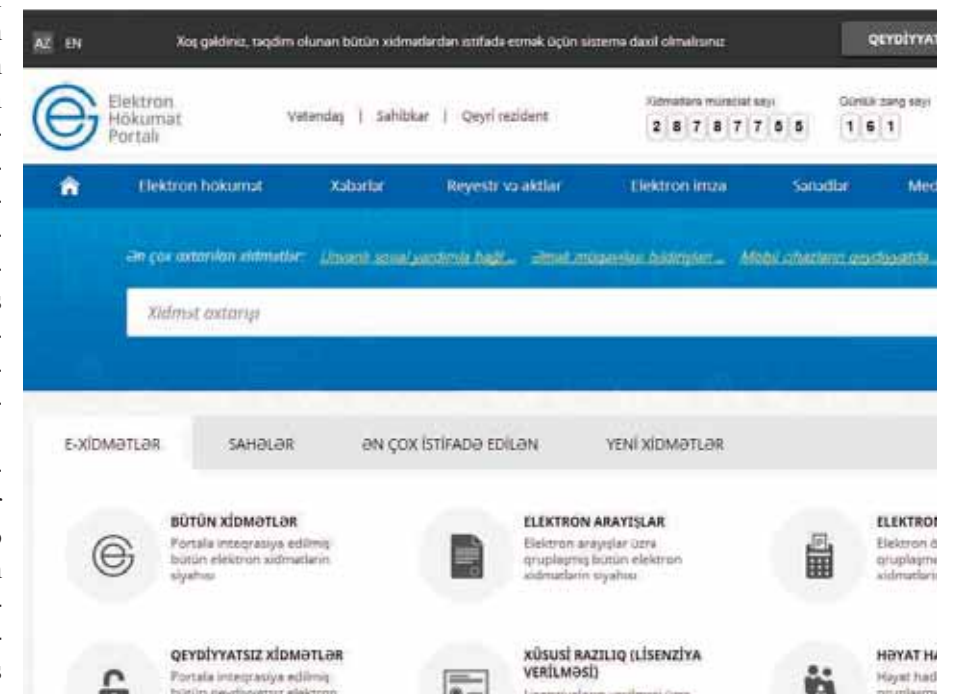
AZ EN

Xoş gəldiniz, təqdim olunan bütün xidmətlərdən istifadə etmək üçün sistemə daxil olmalısınız

QEYDİYYAT

Elektron Hökumət Portalı

Vətəndaş | Sahibkar | Qeyri rezident

Xidmətlərə müraciət sayı
2 8 7 8 7 7 6 5

Günlük zəng sayı
1 6 1

Elektron hökumət Xəbərlər Reyestr və aktlar Elektron imza Sənədlər Med

Ən çox axtarılan xidmətlər: Ünvanlı sosial yardımla bağlı... Əmək müqavilələri bildirişləri... Mobil cihazların qeydiyyatda...

Xidmət axtarışı

E-XİDMƏTLƏR SAHƏLƏR ƏN ÇOX İSTİFADƏ EDİLƏN YENİ XİDMƏTLƏR

BÜTÜN XİDMƏTLƏR
Portala inteqrasiya edilmiş bütün elektron xidmətlərin siyahısı

ELEKTRON ARAYIŞLAR
Elektron arayışlar üzrə qruplaşmış bütün elektron xidmətlərin siyahısı

ELEKTRO
Elektron ö
qruplaşmı
xidmətlərin

QEYDİYYATSIZ XİDMƏTLƏR
Portala inteqrasiya edilmiş bütün qeydiyyatsız elektron

XÜSUSİ RAZILIQ (LİSENZİYA VERİLMƏSİ)
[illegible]

HƏYAT HA
Həyat hadi
qruplaşmı